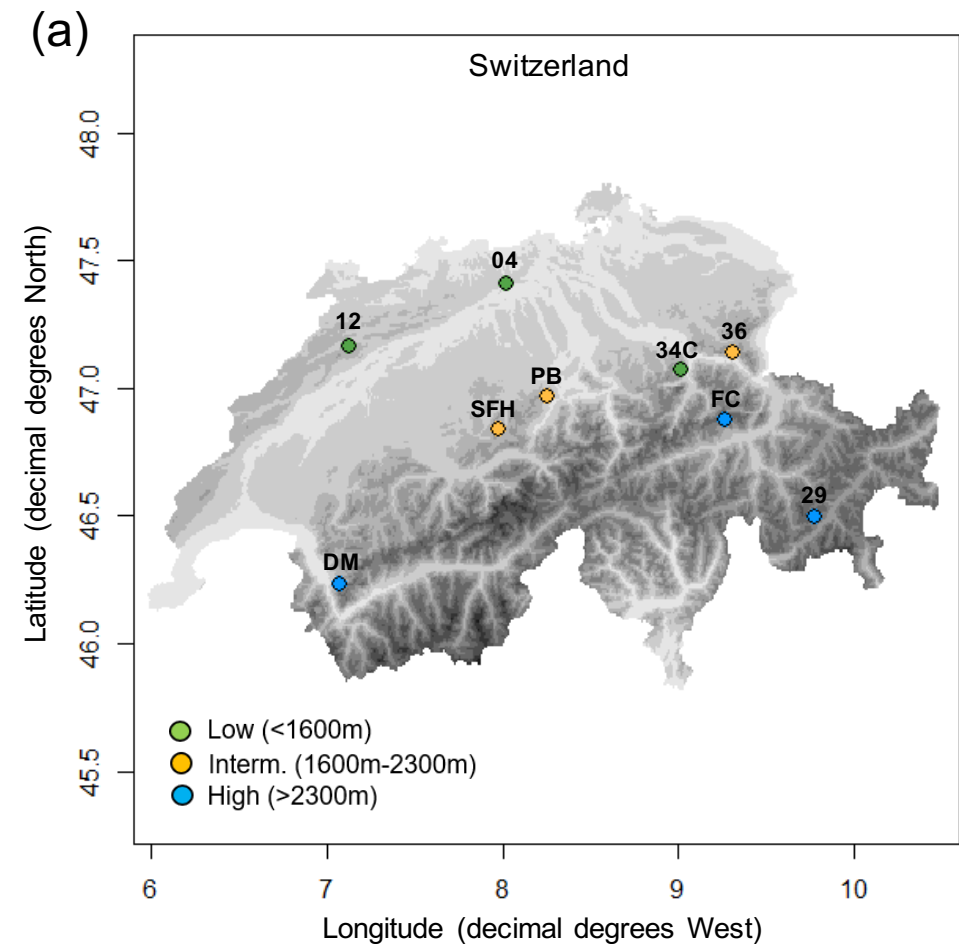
(a)

Switzerland

48.0
47.5
47.0
46.5
46.0
45.5

Latitude (decimal degrees North)

04
12
36
34C
PB
SFH
FC
29
DM

Low (<1600m)
Interm. (1600m-2300m)
High (>2300m)

6 7 8 9 10

Longitude (decimal degrees West)